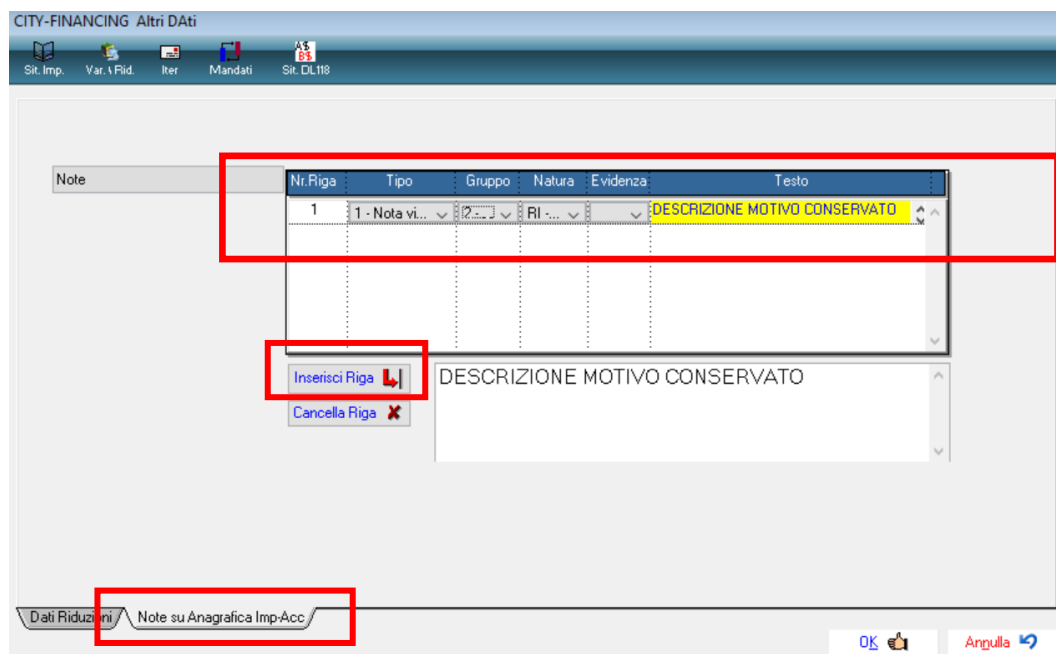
CITY-FINANCING Altri DAti

Sit. Imp. Var. \ Rid. Iter Mandati Sit. DL118

Note

| Nr.Riga | Tipo | Gruppo | Natura | Evidenza | Testo |
|---|---|---|---|---|---|
| 1 | 1 - Nota vi... | 2... | RI -... | | DESCRIZIONE MOTIVO CONSERVATO |

Inserisci Riga

Cancella Riga

DESCRIZIONE MOTIVO CONSERVATO

Dati Riduzioni

Note su Anagrafica Imp-Acc

OK

Annulla